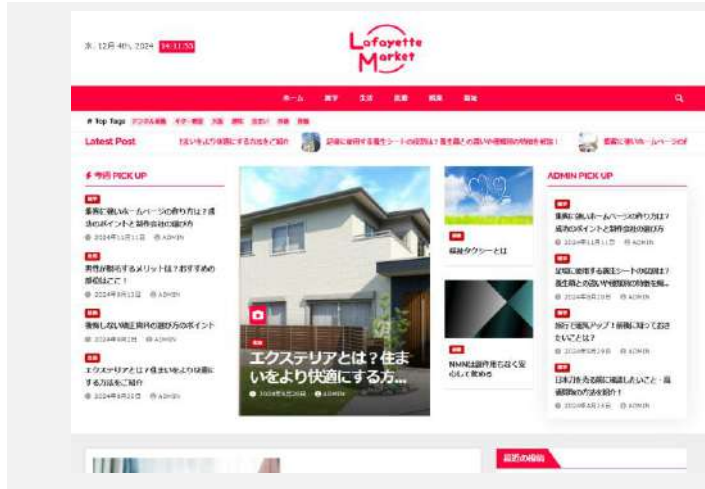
水. 12月 4th, 2024 14:11:55

Lafayette Market

ホーム 買す 生活 医療 購買 趣味

# Top Tags

Latest Post

住まいをより快適にする方法をご紹介 | 足場に使用する養生シートの役割は？養生板との違いや種類別の特徴を解説！ | 業者に頼いホームページの作

⚡ 今話 PICK UP

業務に強いホームページの作り方は？成功のポイントと制作会社の選び方

2024年11月11日 ADMIN

男性が脱毛するメリットは？おすすめの部位はここ！

2024年9月13日 ADMIN

後悔しない矯正歯科の選び方のポイント

2024年9月1日 ADMIN

エクステリアとは？住まいをより快適にする方法をご紹介

2024年8月20日 ADMIN

エクステリアとは？住まいをより快適にする方...

2024年8月20日 ADMIN

福祉タクシーとは

NMNは副作用もなく安心して飲める

ADMIN PICK UP

業務に強いホームページの作り方は？成功のポイントと制作会社の選び方

2024年11月11日 ADMIN

足場に使用する養生シートの役割は？養生板との違いや種類別の特徴を解...

2024年9月19日 ADMIN

旅行で運気アップ！新機に知っておきたいことは？

2024年9月29日 ADMIN

日本刀を売る前に確認したいこと・高価買取の方法を紹介！

2024年8月16日 ADMIN

最近の投稿